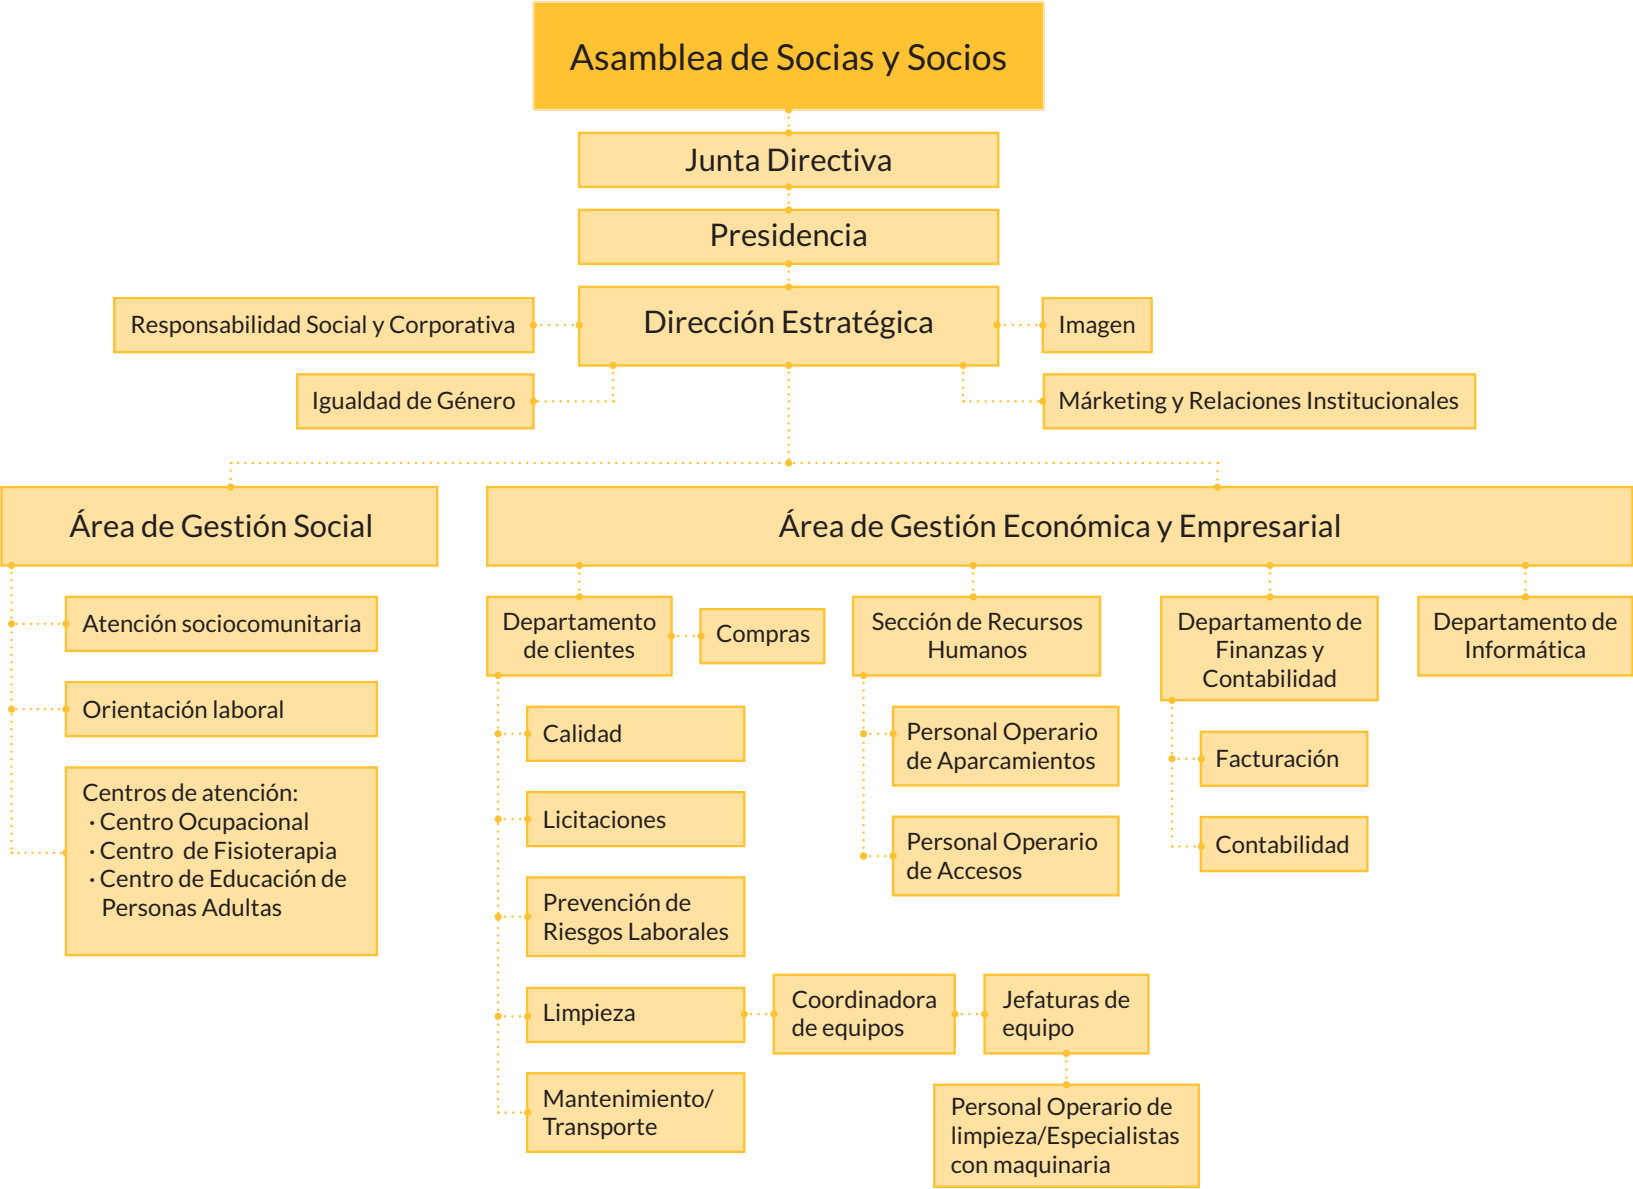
Asamblea de Socias y Socios

Junta Directiva

Presidencia

Responsabilidad Social y Corporativa

Dirección Estratégica

Imagen

Igualdad de Género

Márketing y Relaciones Institucionales

Área de Gestión Social

Área de Gestión Económica y Empresarial

Atención sociocomunitaria

Orientación laboral

Centros de atención:
· Centro Ocupacional
· Centro de Fisioterapia
· Centro de Educación de Personas Adultas

Departamento de clientes

Compras

Sección de Recursos Humanos

Departamento de Finanzas y Contabilidad

Departamento de Informática

Calidad

Licitaciones

Prevención de Riesgos Laborales

Limpieza

Coordinadora de equipos

Jefaturas de equipo

Personal Operario de limpieza/Especialistas con maquinaria

Mantenimiento/ Transporte

Personal Operario de Aparcamientos

Personal Operario de Accesos

Facturación

Contabilidad